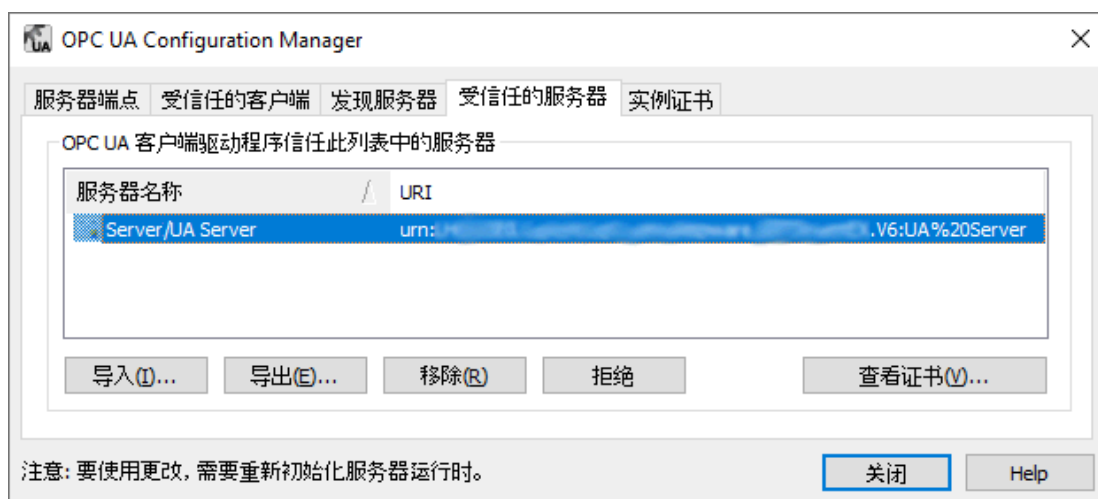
OPC UA Configuration Manager

服务器端点 受信任的客户端 发现服务器 受信任的服务器 实例证书

OPC UA 客户端驱动程序信任此列表中的服务器

| 服务器名称 | URI |
|---|---|
| Server/UA Server | urn:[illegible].V6:UA%20Server |

导入(I)... 导出(E)... 移除(R) 拒绝 查看证书(V)...

注意: 要使用更改，需要重新初始化服务器运行时。

关闭 Help